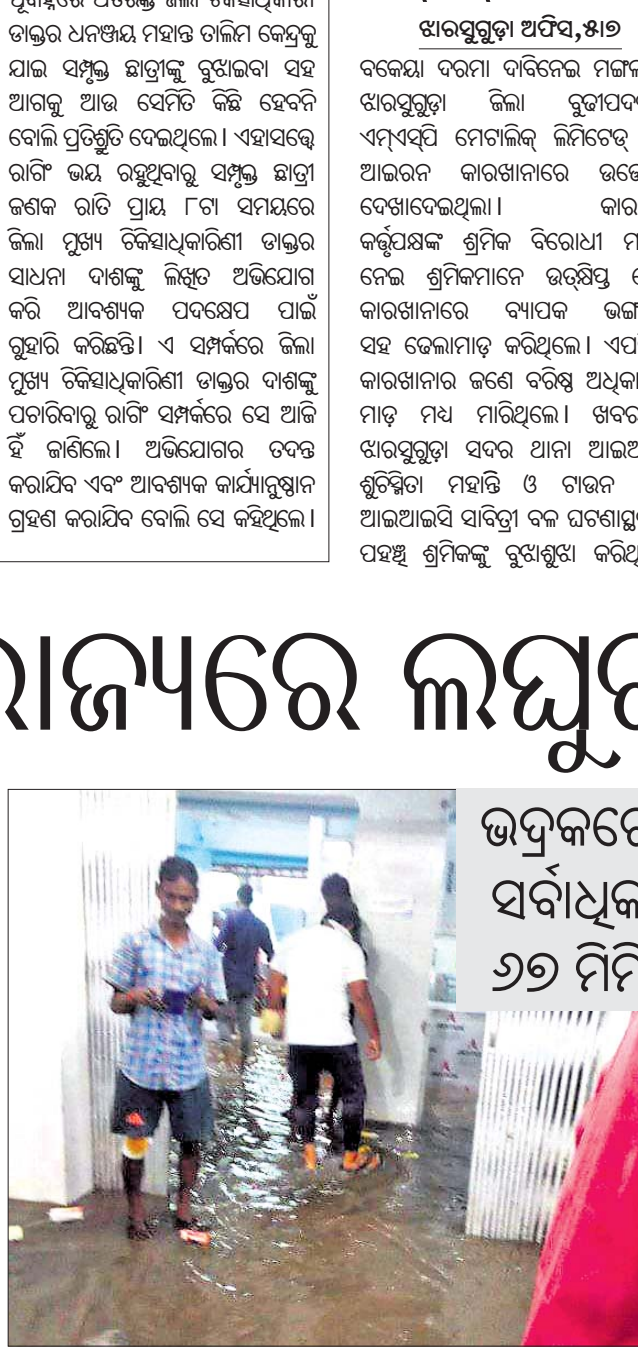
ପୂର୍ବାହ୍ନରେ ପଦକ୍ଷେପ ଜିଲା ଚିକିତ୍ସାଧିକାରୀ ଡାକ୍ତର ଧନଞ୍ଜୟ ମହାନ୍ତ ତାଲିମ କେନ୍ଦ୍ରକୁ ଯାଇ ସମ୍ପୃକ୍ତ ଛାତ୍ରୀଙ୍କୁ ବୁଝାଇବା ସହ ଆଗକୁ ଆଉ ସେମିତି କିଛି ହେବନି ବୋଲି ପ୍ରତିଶ୍ରୁତି ଦେଇଥିଲେ। ଏହାସତ୍ତ୍ୱେ ରାଗିଂ ଭୟ ରହୁଥିବାରୁ ସମ୍ପୃକ୍ତ ଛାତ୍ରୀ ଜଣକ ରାତି ପ୍ରାୟ ୮ଟା ସମୟରେ ଜିଲା ମୁଖ୍ୟ ଚିକିତ୍ସାଧିକାରୀଣୀ ଡାକ୍ତର ସାଧନା ଦାଶଙ୍କୁ ଲିଖିତ ଅଭିଯୋଗ କରି ଆବଶ୍ୟକ ପଦକ୍ଷେପ ପାଇଁ ଗୁହାରି କରିଛନ୍ତି। ଏ ସମ୍ପର୍କରେ ଜିଲା ମୁଖ୍ୟ ଚିକିତ୍ସାଧିକାରୀଣୀ ଡାକ୍ତର ଦାଶଙ୍କୁ ପଚାରିବାରୁ ରାଗିଂ ସମ୍ପର୍କରେ ସେ ଆଜି ହିଁ ଜାଣିଲେ। ଅଭିଯୋଗର ତଦନ୍ତ କରାଯିବ ଏବଂ ଆବଶ୍ୟକ କାର୍ଯ୍ୟାନୁଷ୍ଠାନ ଗ୍ରହଣ କରାଯିବ ବୋଲି ସେ କହିଥିଲେ।

ଝାରସୁଗୁଡ଼ା ଅଫିସ,୫।୭

ବକେୟା ଦରମା ଦାବିନେଇ ମଙ୍ଗଳ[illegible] ଝାରସୁଗୁଡ଼ା ଜିଲା ବୁଢ଼ୀପଦ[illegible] ଏମ୍ଏସ୍‌ପି ମେଟାଲିକ୍ ଲିମିଟେଡ୍ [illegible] ଆଇରନ କାରଖାନାରେ ଉତ୍ତେ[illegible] ଦେଖାଦେଇଥିଲା। କାର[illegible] କର୍ତ୍ତୃପକ୍ଷଙ୍କ ଶ୍ରମିକ ବିରୋଧୀ ମ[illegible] ନେଇ ଶ୍ରମିକମାନେ ଉତ୍କ୍ଷିପ୍ତ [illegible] କାରଖାନାରେ ବ୍ୟାପକ ଭଙ୍ଗା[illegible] ସହ ଢେଲାମାଡ଼ କରିଥିଲେ। ଏପ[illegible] କାରଖାନାର ଜଣେ ବରିଷ୍ଠ ଅଧିକା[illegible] ମାଡ଼ ମଧ ମାରିଥିଲେ। ଖବର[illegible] ଝାରସୁଗୁଡ଼ା ସଦର ଥାନା ଆଇଆ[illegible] ଶୁଚିସ୍ମିତା ମହାନ୍ତି ଓ ଟାଉନ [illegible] ଆଇଆଇସି ସାବିତ୍ରୀ ବଳ ଘଟଣାସ୍ଥ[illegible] ପହଞ୍ଚି ଶ୍ରମିକଙ୍କୁ ବୁଝାଶୁଝା କରିଥ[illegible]

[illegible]ରାଜ୍ୟରେ ଲଘୁ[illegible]

ଭଦ୍ରକରେ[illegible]
ସର୍ବାଧିକ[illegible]
୬୭ ମିମି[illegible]